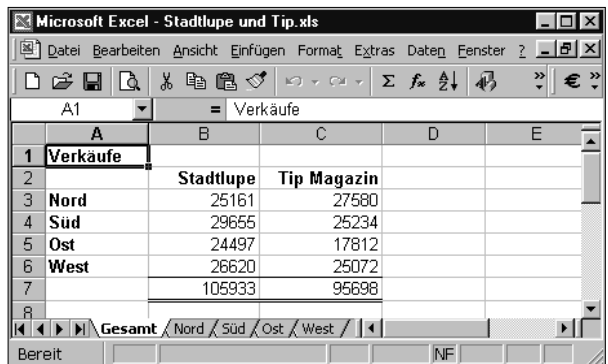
Microsoft Excel - Stadtlupe und Tip.xls

Datei Bearbeiten Ansicht Einfügen Format Extras Daten Fenster ?

A1 = Verkäufe

| | A | B | C | D | E |
|---|---|---|---|---|---|
| 1 | Verkäufe | | | | |
| 2 | | Stadtlupe | Tip Magazin | | |
| 3 | Nord | 25161 | 27580 | | |
| 4 | Süd | 29655 | 25234 | | |
| 5 | Ost | 24497 | 17812 | | |
| 6 | West | 26620 | 25072 | | |
| 7 | | 105933 | 95698 | | |
| 8 | | | | | |

Gesamt / Nord / Süd / Ost / West /

Bereit NF